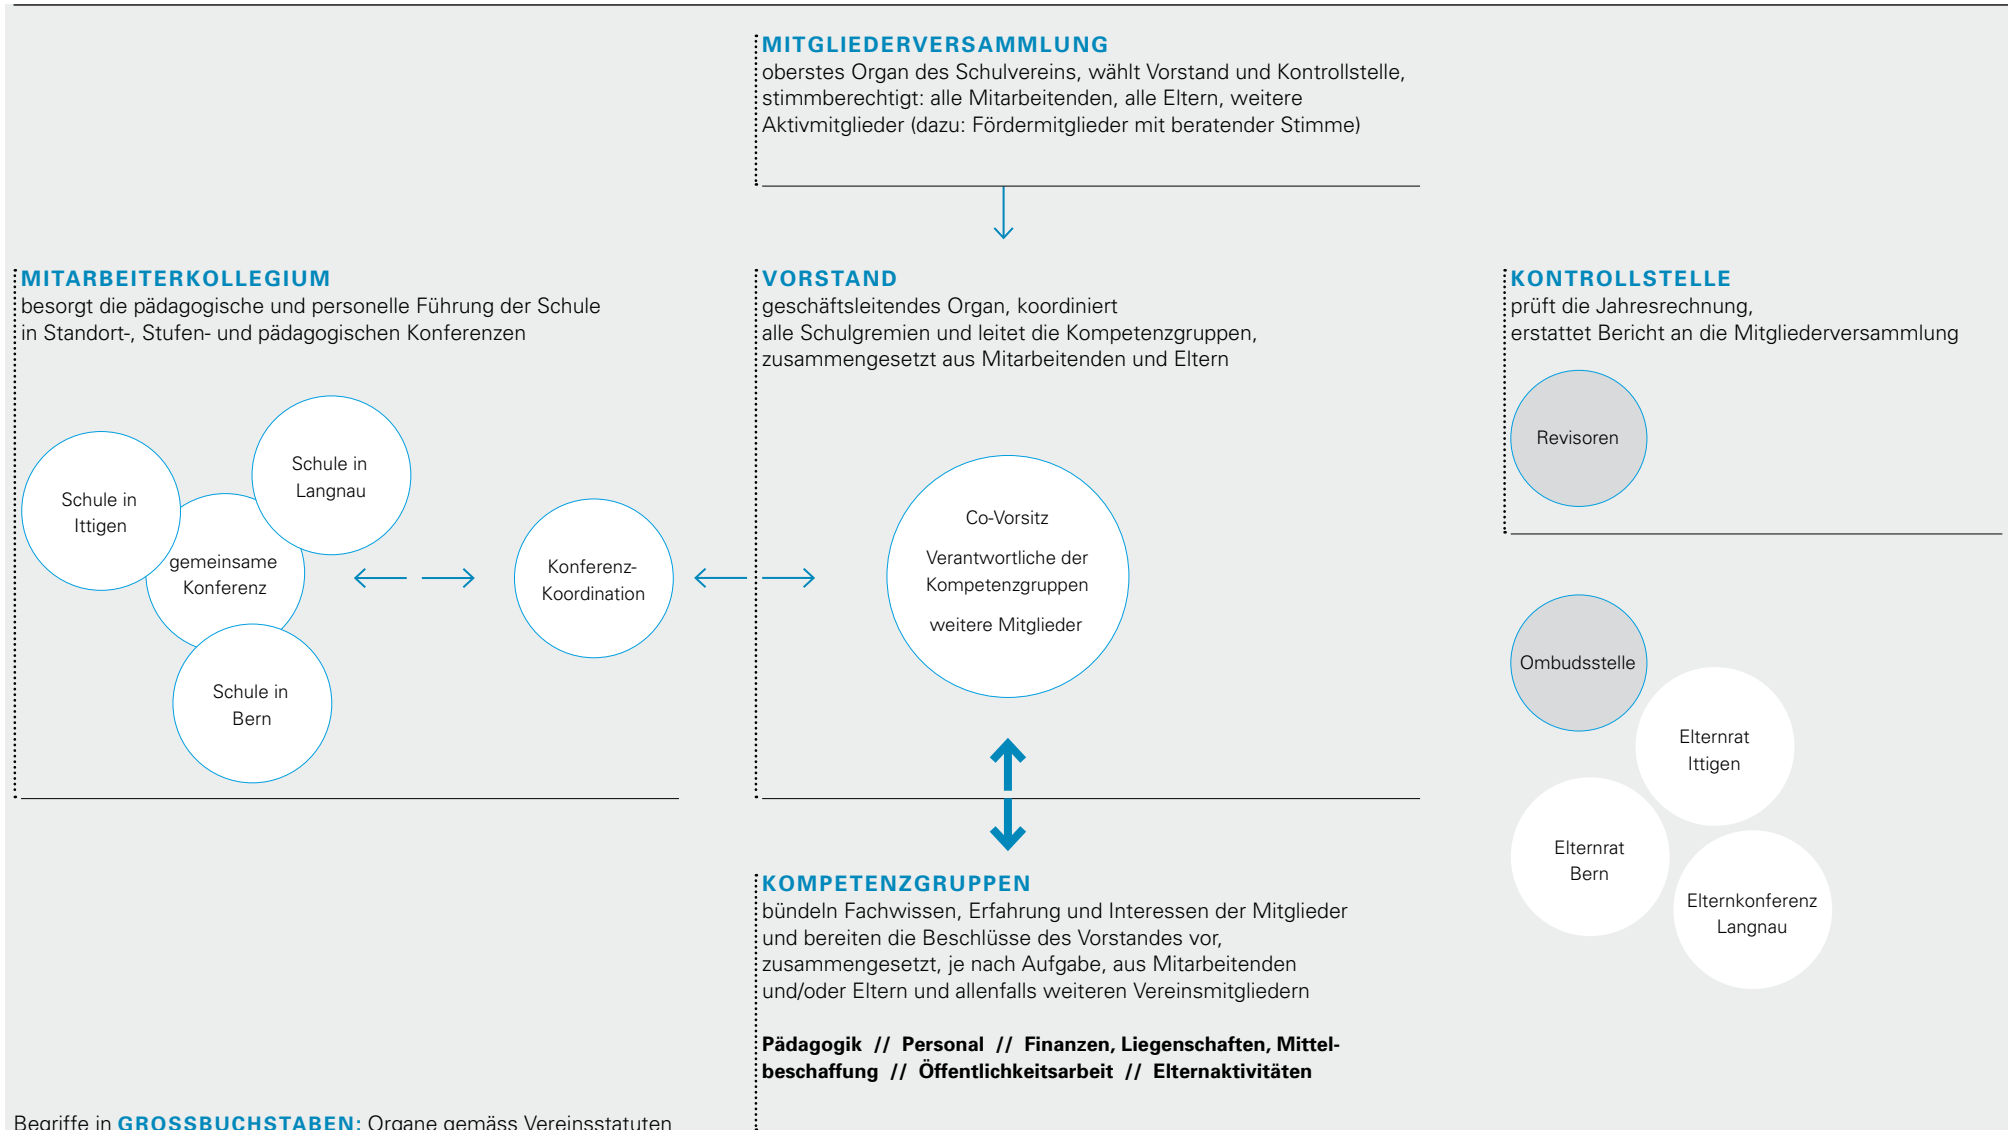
MITGLIEDERVERSAMMLUNG
oberstes Organ des Schulvereins, wählt Vorstand und Kontrollstelle, stimmberechtigt: alle Mitarbeitenden, alle Eltern, weitere Aktivmitglieder (dazu: Fördermitglieder mit beratender Stimme)

MITARBEITERKOLLEGIUM
besorgt die pädagogische und personelle Führung der Schule in Standort-, Stufen- und pädagogischen Konferenzen

Schule in Ittigen

Schule in Langnau

gemeinsame Konferenz

Schule in Bern

Konferenz-Koordination

VORSTAND
geschäftsleitendes Organ, koordiniert alle Schulgremien und leitet die Kompetenzgruppen, zusammengesetzt aus Mitarbeitenden und Eltern

Co-Vorsitz

Verantwortliche der Kompetenzgruppen

weitere Mitglieder

KONTROLLSTELLE
prüft die Jahresrechnung, erstattet Bericht an die Mitgliederversammlung

Revisoren

Ombudsstelle

Elternrat Ittigen

Elternrat Bern

Elternkonferenz Langnau

KOMPETENZGRUPPEN
bündeln Fachwissen, Erfahrung und Interessen der Mitglieder und bereiten die Beschlüsse des Vorstandes vor, zusammengesetzt, je nach Aufgabe, aus Mitarbeitenden und/oder Eltern und allenfalls weiteren Vereinsmitgliedern

**Pädagogik // Personal // Finanzen, Liegenschaften, Mittelbeschaffung // Öffentlichkeitsarbeit // Elternaktivitäten**

Begriffe in GROSSBUCHSTABEN: Organe gemäss Vereinsstatuten